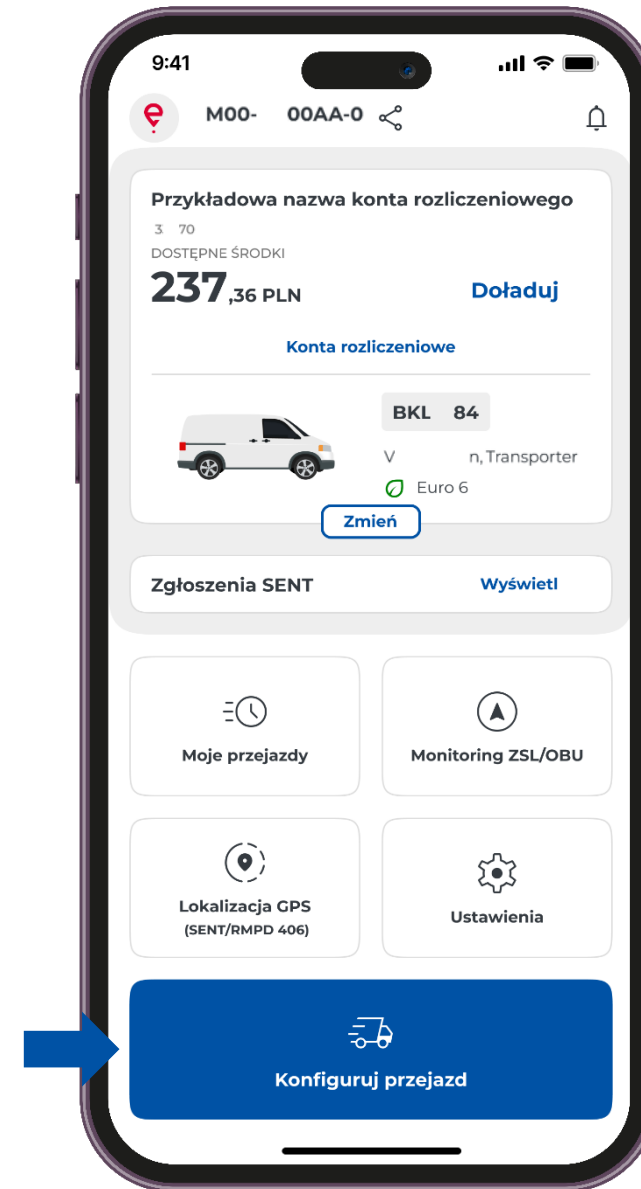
9:41

M00- 00AA-0

Przykładowa nazwa konta rozliczeniowego

3 70

DOSTĘPNE ŚRODKI

237,36 PLN

Doładuj

Konta rozliczeniowe

BKL 84

V n, Transporter

Euro 6

Zmień

Zgłoszenia SENT

Wyświetl

Moje przejazdy

Monitoring ZSL/OBU

Lokalizacja GPS (SENT/RMPD 406)

Ustawienia

Konfiguruj przejazd